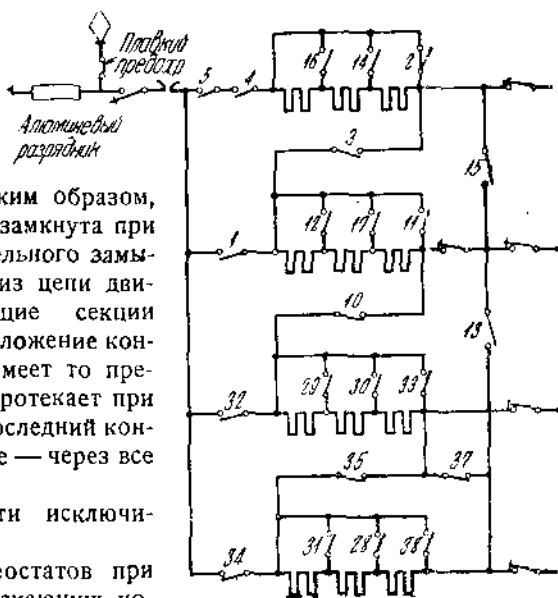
Плавкий предохр
Алюминевый разрядник
5
4
16
14
2
3
1
12
17
11
15
10
13
32
29
30
33
35
37
34
31
28
38

ким образом, замкнута при ельного замы- из цепи дви- щие секции ложение кон- меет то пре- ротекает при оследний кон- е — через все

ти исключи-

еостатов при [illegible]